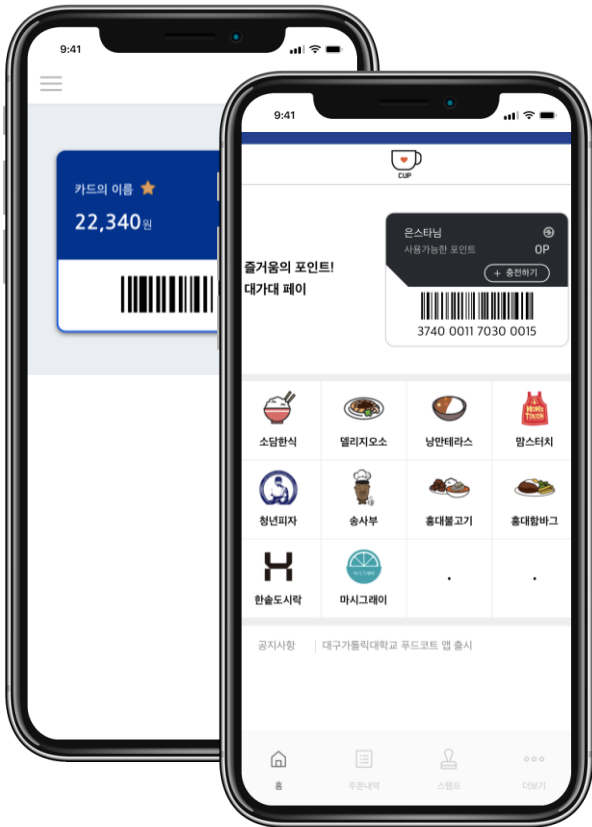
9:41

카드의 이름

22,340원

9:41

CUP

즐거움의 포인트!
대가대 페이

은스타님
사용가능한 포인트 0P
+ 충전하기

3740 0011 7030 0015

| 소담한식 | 델리지오소 | 낭만테라스 | 맘스터치 |
|---|---|---|---|
| 청년피자 | 송사부 | 홍대불고기 | 홍대함바그 |
| 한솥도시락 | 마시그래이 | . | . |

MOM'S TOUCH

마시그래이

공지사항 | 대구가톨릭대학교 푸드코트 앱 출시

홈 주문내역 스탬프 더보기